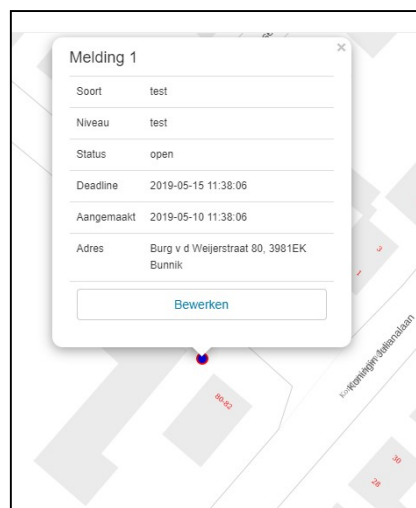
Melding 1

×

| Soort | test |
|---|---|
| Niveau | test |
| Status | open |
| Deadline | 2019-05-15 11:38:06 |
| Aangemaakt | 2019-05-10 11:38:06 |
| Adres | Burg v d Weijerstraat 80, 3981EK Bunnik |

Bewerken

Koningin Julianalaan

3

1

80-82

30

28